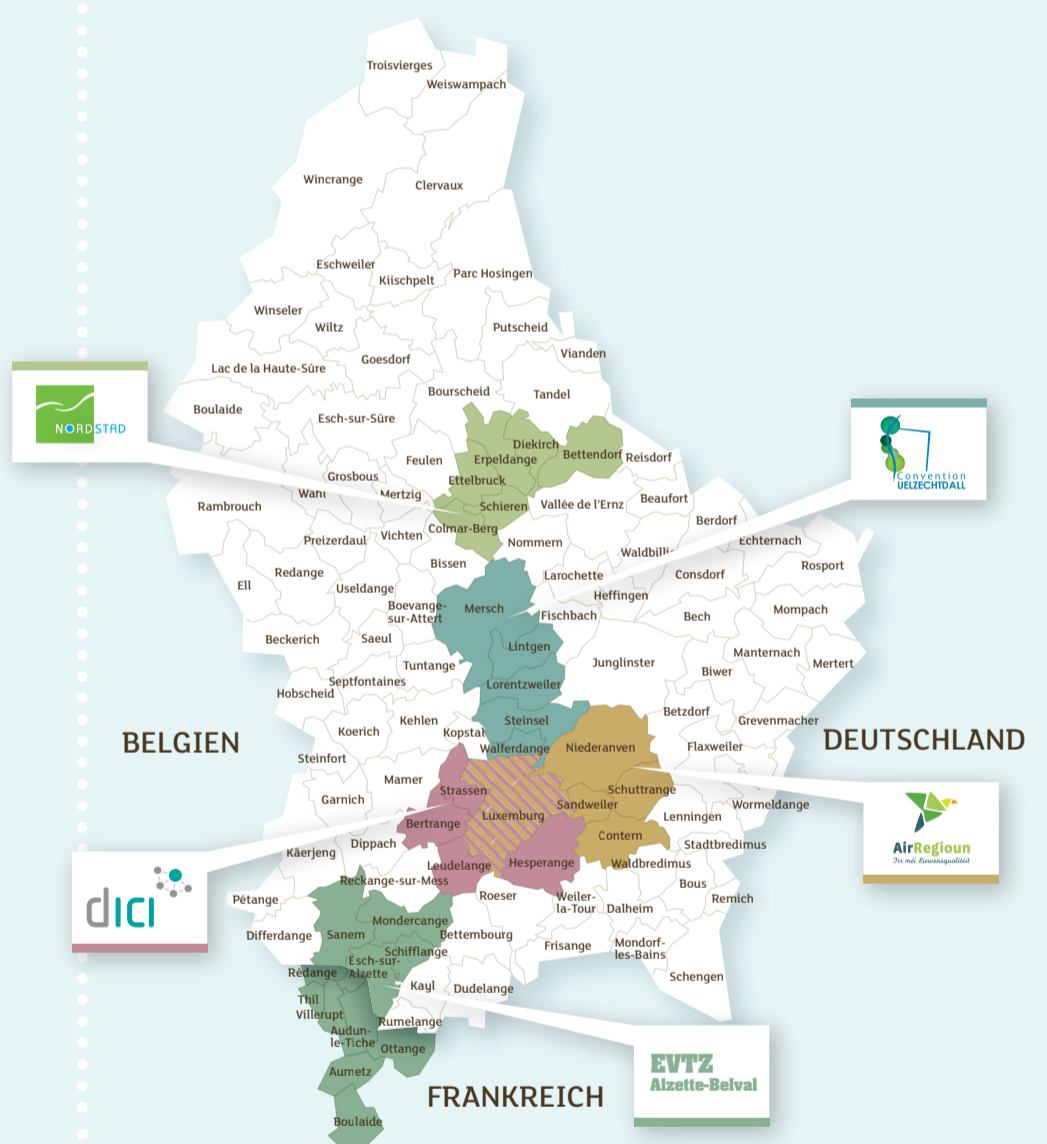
Troisvierges
Weiswampach
Wincrange
Clervaux
Eschweiler
Kiischpelt
Parc Hosingen
Winseler
Wiltz
Putscheid
Goesdorf
Vianden
Lac de la Haute-Sûre
Bourscheid
Tandel
Boulaide
Esch-sur-Sûre
NORDSTAD
Diekirch
Erpeldange
Bettendorf
Reisdorf
Convention UELZECHTDALL
Feulen
Grosbous
Ettelbruck
Wahl
Mertzig
Schieren
Vallée de l'Ernz
Beaufort
Rambrouch
Colmar-Berg
Berdorf
Vichten
Preizerdaul
Nommern
Waldbillig
Echternach
Bissen
Rosport
Redange
Useldange
Larochette
Consdorf
Ell
Mersch
Heffingen
Boevange-sur-Attert
Fischbach
Bech
Mompach
Beckerich
Saeul
Lintgen
Junglinster
Manternach
Mertert
Tuntange
Biwer
Hobscheid
Septfontaines
Lorentzweiler
Betzdorf
Grevenmacher
Kehlen
Steinsel
BELGIEN
Koerich
Kopstal
Niederanven
Flaxweiler
DEUTSCHLAND
Steinfort
Walferdange
Mamer
Strassen
Schuttrange
Wormeldange
Garnich
Luxemburg
Sandweiler
Bertrange
Lenningen
Contern
Dippach
Stadtbredimus
Käerjeng
Leudelange
Hesperange
Waldbredimus
dici
Reckange-sur-Mess
AirRegioun
Fir méi Liewensqualitéit
Roeser
Weiler-la-Tour
Bous
Pétange
Mondercange
Dalheim
Remich
Differdange
Sanem
Bettembourg
Frisange
Schifflange
Mondorf-les-Bains
Rédange
Esch-sur-Alzette
Schengen
Kayl
Dudelange
Thil
Villerupt
Rumelange
Audun-le-Tiche
Ottange
EVTZ
Alzette-Belval
Aumetz
FRANKREICH
Boulaide